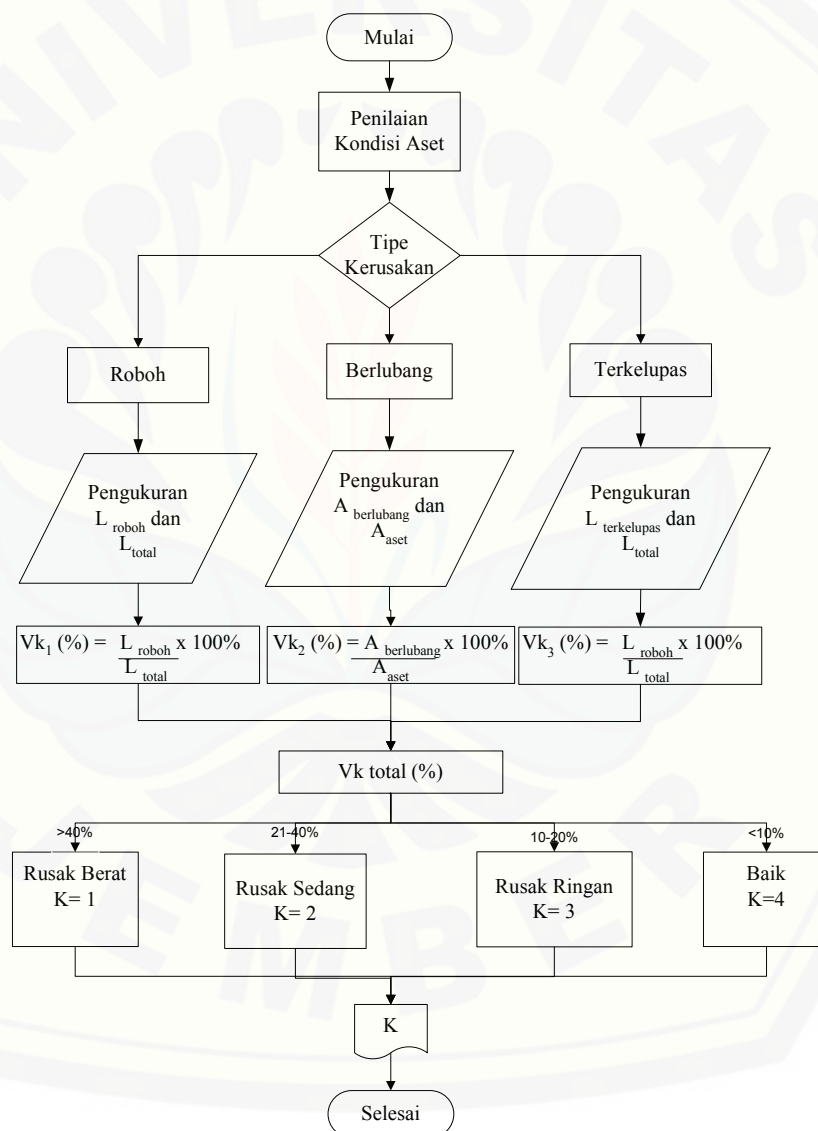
Mulai

Penilaian Kondisi Aset

Tipe Kerusakan

Roboh

Berlubang

Terkelupas

Pengukuran $L_{roboh}$ dan $L_{total}$

Pengukuran $A_{berlubang}$ dan $A_{aset}$

Pengukuran $L_{terkelupas}$ dan $L_{total}$

$Vk_1 (\%) = \frac{L_{roboh}}{L_{total}} x 100\%$

$Vk_2 (\%) = \frac{A_{berlubang}}{A_{aset}} x 100\%$

$Vk_3 (\%) = \frac{L_{roboh}}{L_{total}} x 100\%$

Vk total (%)

>40%

21-40%

10-20%

<10%

Rusak Berat K= 1

Rusak Sedang K= 2

Rusak Ringan K= 3

Baik K=4

K

Selesai